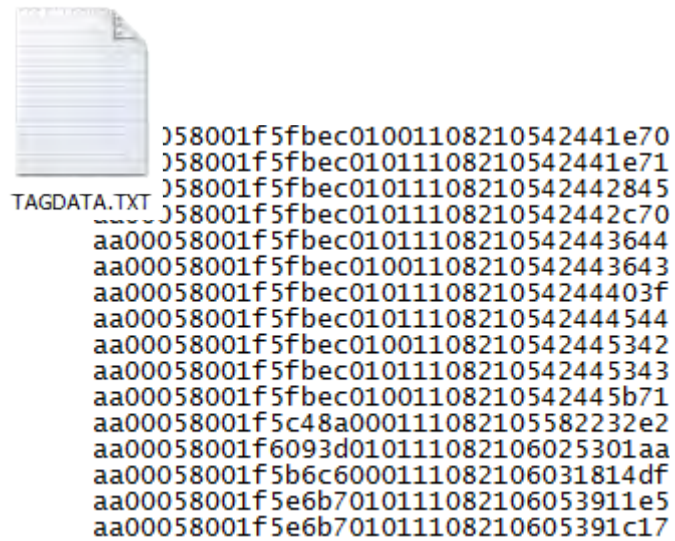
TAGDATA.TXT

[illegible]058001f5fbec0100110821054244​1e70
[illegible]058001f5fbec0101110821054244​1e71
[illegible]058001f5fbec0101110821054244​2845
aa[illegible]058001f5fbec0101110821054244​2c70
aa00058001f5fbec0101110821054244​3644
aa00058001f5fbec0100110821054244​3643
aa00058001f5fbec0101110821054244​403f
aa00058001f5fbec0101110821054244​4544
aa00058001f5fbec0100110821054244​5342
aa00058001f5fbec0101110821054244​5343
aa00058001f5fbec0100110821054244​5b71
aa00058001f5c48a0001110821055822​32e2
aa00058001f6093d0101110821060253​01aa
aa00058001f5b6c60001110821060318​14df
aa00058001f5e6b70101110821060539​11e5
aa00058001f5e6b70101110821060539​1c17